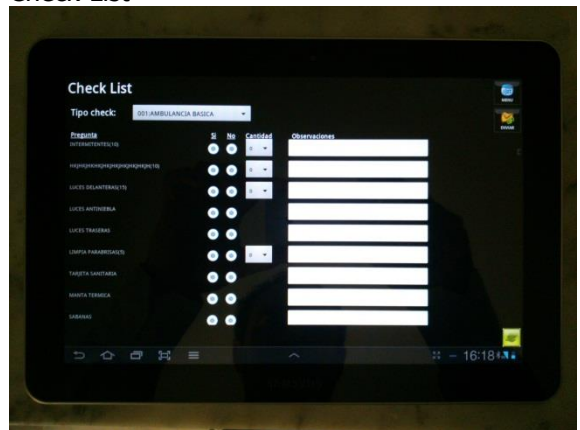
Check List

Check List

Tipo check: 001:AMBULANCIA BASICA

MENU

ENVIAR

| Pregunta | Si | No | Cantidad | Observaciones |
|---|---|---|---|---|
| INTERMITENTES(10) | | | 0 | |
| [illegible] | | | 0 | |
| LUCES DELANTERAS(10) | | | 0 | |
| LUCES ANTINIEBLA | | | | |
| LUCES TRASERAS | | | | |
| LIMPIA PARABRISAS(5) | | | 0 | |
| TARJETA SANITARIA | | | | |
| MANTA TERMICA | | | | |
| SABANAS | | | | |

16:18